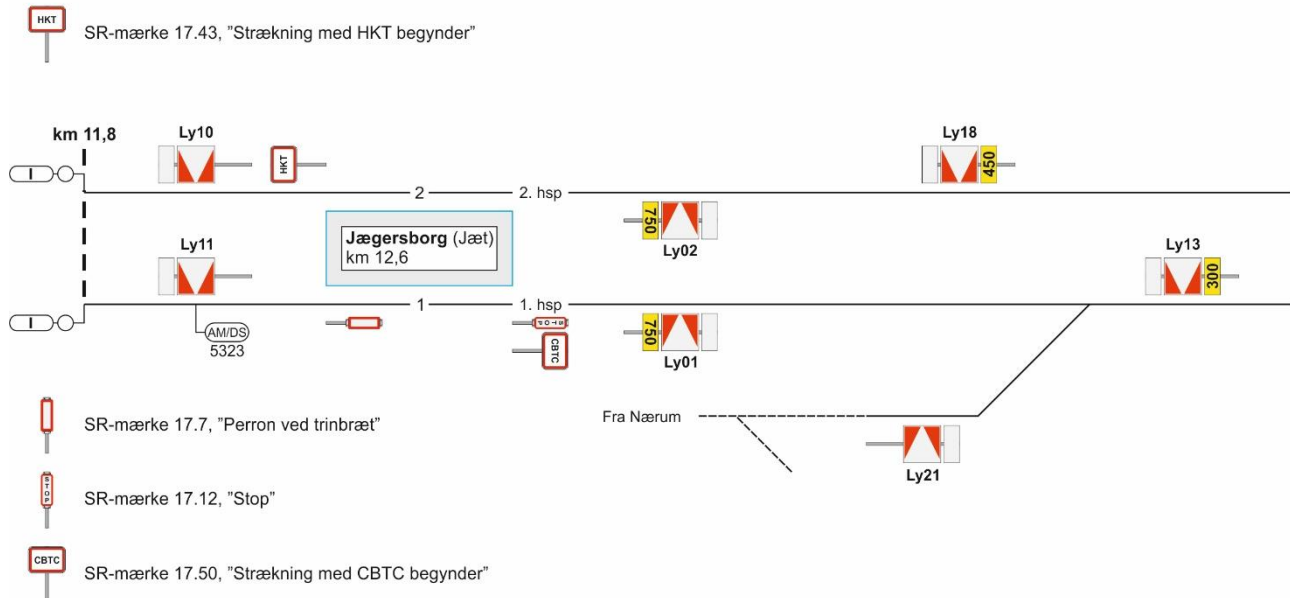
HKT SR-mærke 17.43, "Strækning med HKT begynder"

km 11,8

Ly10

HKT

Ly18

450

2

2. hsp

750

Ly02

Jægersborg (Jæt)
km 12,6

Ly11

Ly13

300

1

1. hsp

STOP

CBTC

750

Ly01

AM/DS
5323

Fra Nærum

Ly21

SR-mærke 17.7, "Perron ved trinbræt"

STOP SR-mærke 17.12, "Stop"

CBTC SR-mærke 17.50, "Strækning med CBTC begynder"